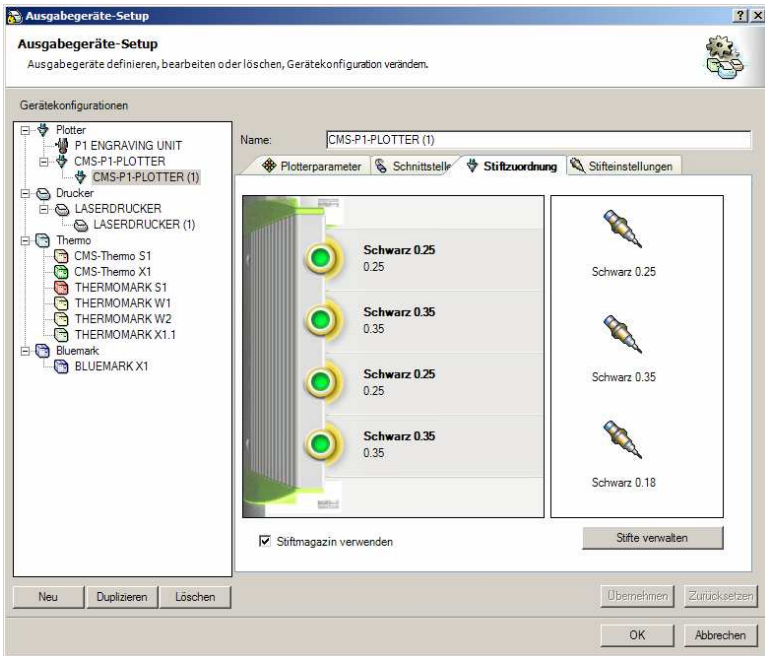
Ausgabegeräte-Setup
?
X

Ausgabegeräte-Setup
Ausgabegeräte definieren, bearbeiten oder löschen, Gerätekonfiguration verändern.

Gerätekonfigurationen

Plotter
P1 ENGRAVING UNIT
CMS-P1-PLOTTER
CMS-P1-PLOTTER (1)
Drucker
LASERDRUCKER
LASERDRUCKER (1)
Thermo
CMS-Thermo S1
CMS-Thermo X1
THERMOMARK S1
THERMOMARK W1
THERMOMARK W2
THERMOMARK X1.1
Bluemark
BLUEMARK X1

Name: CMS-P1-PLOTTER (1)

Plotterparameter | Schnittstelle | Stiftzuordnung | Stifteinstellungen

Schwarz 0.25
0.25
Schwarz 0.35
0.35
Schwarz 0.25
0.25
Schwarz 0.35
0.35

Schwarz 0.25
Schwarz 0.35
Schwarz 0.18

Stiftmagazin verwenden

Stifte verwalten

Neu | Duplizieren | Löschen

Übernehmen | Zurücksetzen

OK | Abbrechen